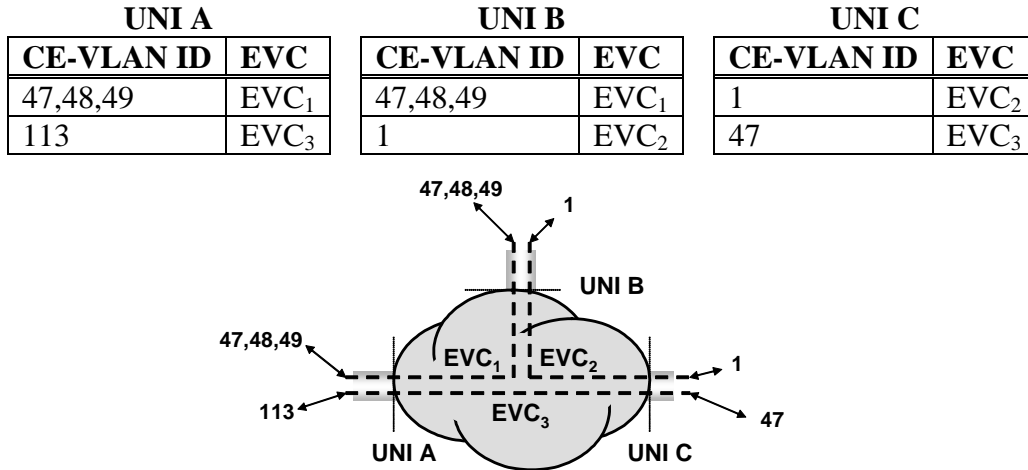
UNI A

| CE-VLAN ID | EVC |
|---|---|
| 47,48,49 | $EVC_1$ |
| 113 | $EVC_3$ |

UNI B

| CE-VLAN ID | EVC |
|---|---|
| 47,48,49 | $EVC_1$ |
| 1 | $EVC_2$ |

UNI C

| CE-VLAN ID | EVC |
|---|---|
| 1 | $EVC_2$ |
| 47 | $EVC_3$ |

47,48,49
1
UNI B
47,48,49
$EVC_1$
$EVC_2$
1
113
$EVC_3$
47
UNI A
UNI C